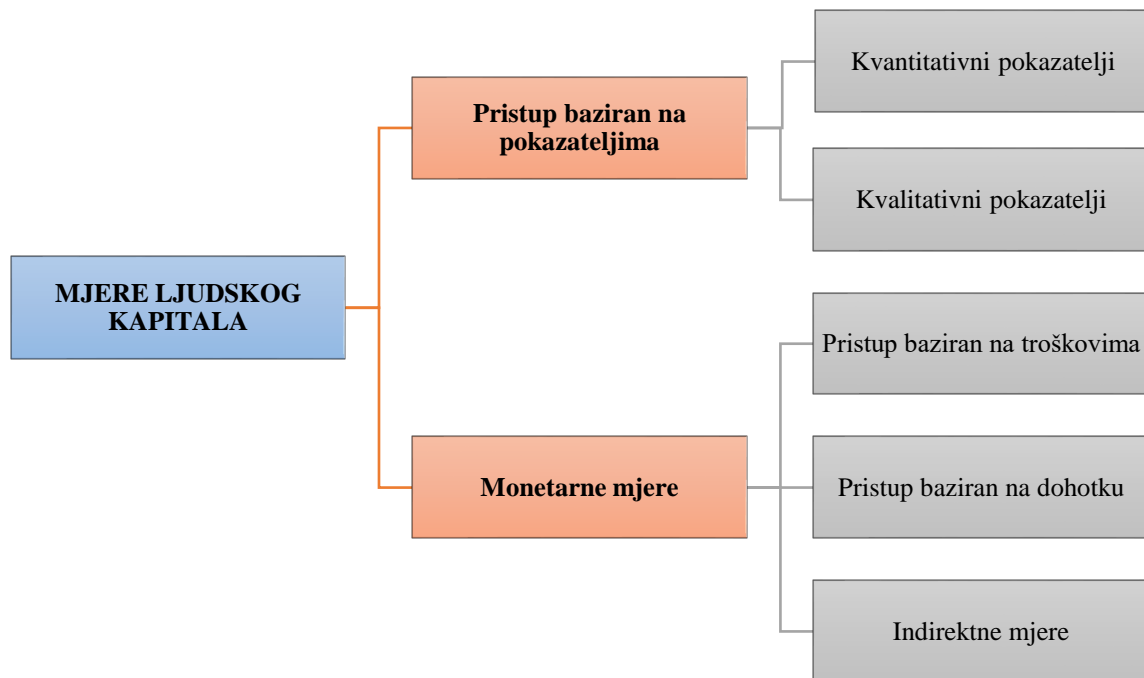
MJERE LJUDSKOG KAPITALA

Pristup baziran na pokazateljima

Kvantitativni pokazatelji

Kvalitativni pokazatelji

Monetarne mjere

Pristup baziran na troškovima

Pristup baziran na dohotku

Indirektne mjere